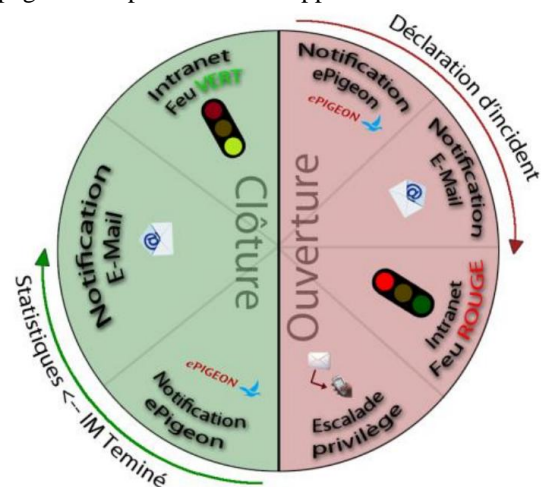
Intranet Feu VERT

Notification E-Mail

Notification ePigeon

ePIGEON

Clôture

Notification ePigeon

ePIGEON

Notification E-Mail

Intranet Feu ROUGE

Escalade privilège

Ouverture

Déclaration d'incident

Statistiques <-- IM Teminé